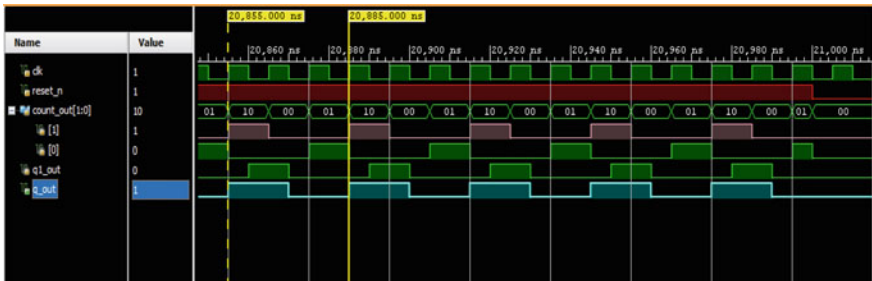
20,855.000 ns
20,885.000 ns

| Name | Value |
|---|---|
| clk | 1 |
| reset_n | 1 |
| count_out[1:0] | 10 |
| [1] | 1 |
| [0] | 0 |
| q1_out | 0 |
| q_out | 1 |

20,860 ns 20,880 ns 20,900 ns 20,920 ns 20,940 ns 20,960 ns 20,980 ns 21,000 ns

01 10 00 01 10 00 01 10 00 01 10 00 01 10 00 01 00